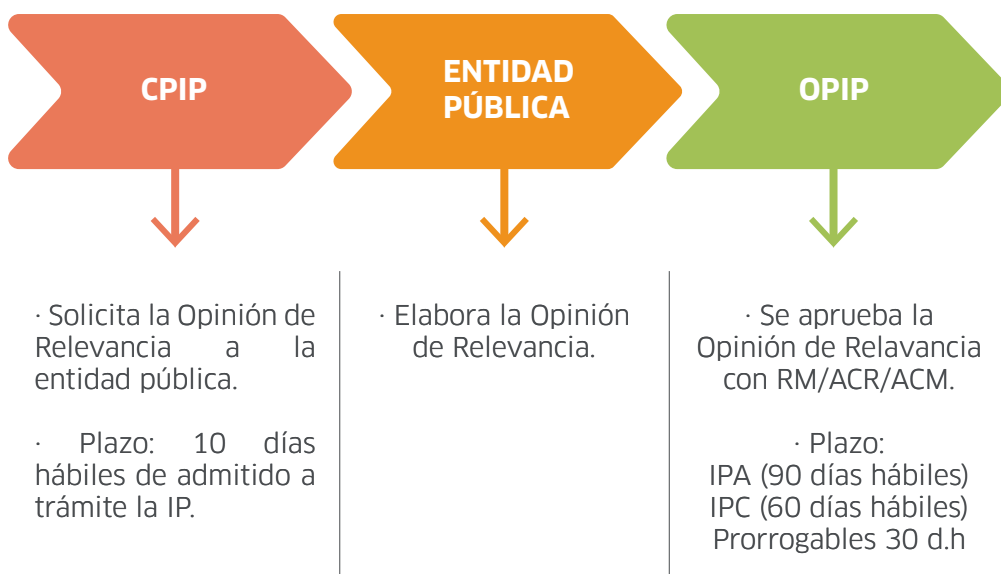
CPIP

ENTIDAD PÚBLICA

OPIP

· Solicita la Opinión de Relevancia a la entidad pública.

· Plazo: 10 días hábiles de admitido a trámite la IP.

· Elabora la Opinión de Relevancia.

· Se aprueba la Opinión de Relavancia con RM/ACR/ACM.

· Plazo:
IPA (90 días hábiles)
IPC (60 días hábiles)
Prorrogables 30 d.h